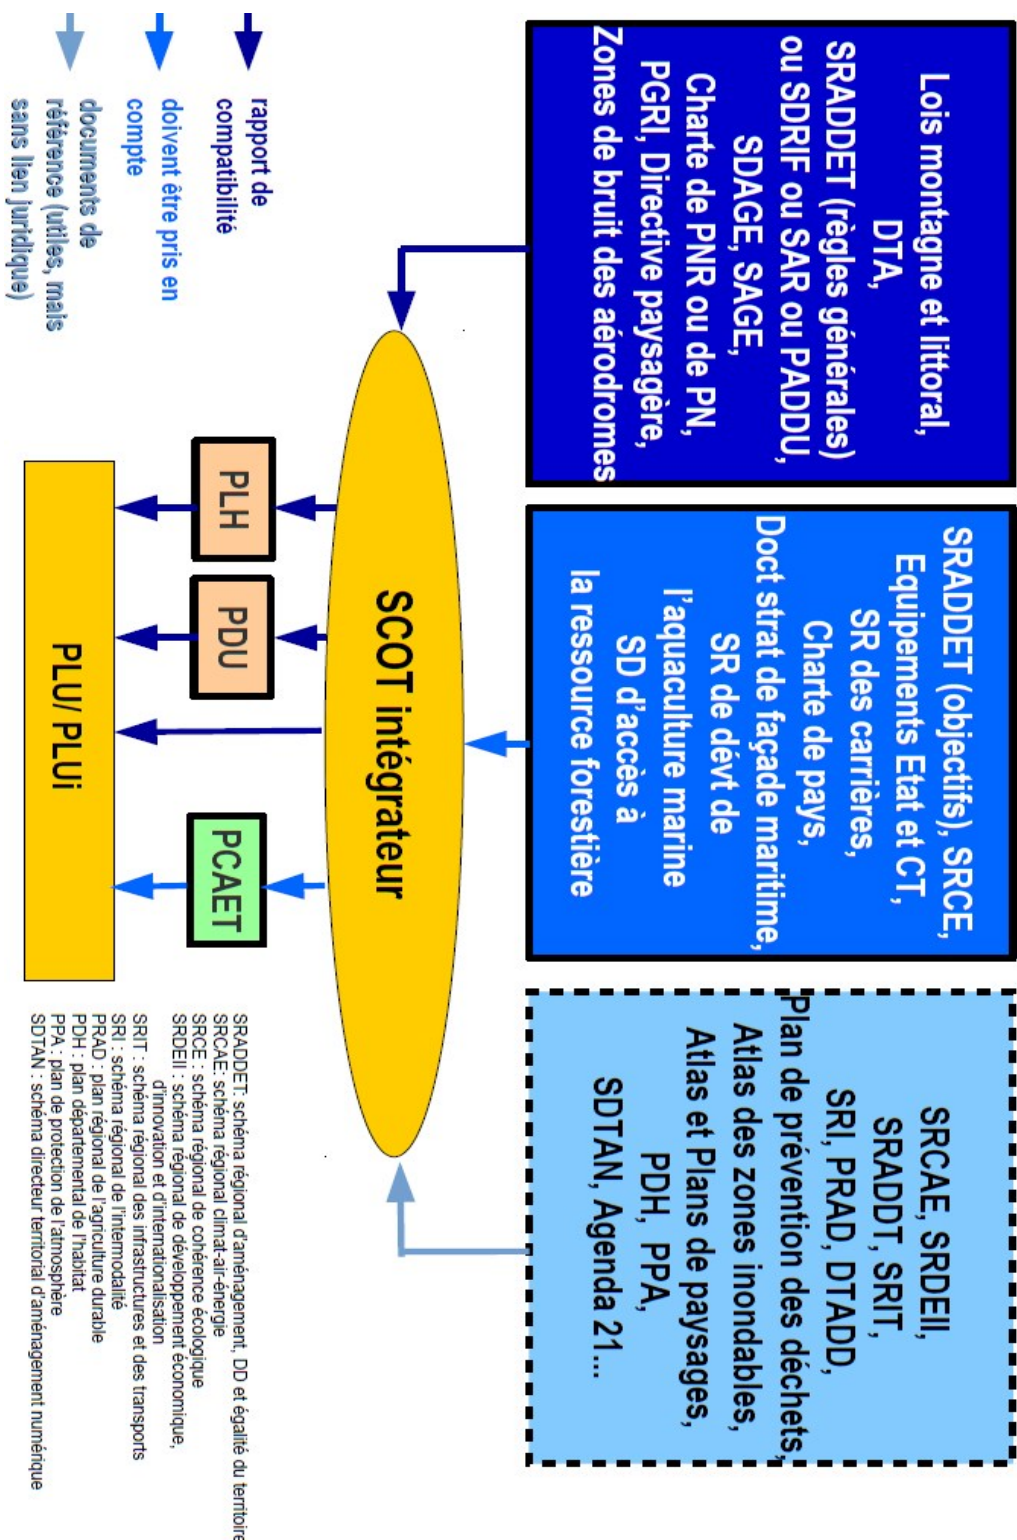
Lois montagne et littoral, DTA, SRADDET (règles générales) ou SDRIF ou SAR ou PADDU, SDAGE, SAGE, Charte de PNR ou de PN, PGRI, Directive paysagère, Zones de bruit des aérodromes

SRADDET (objectifs), SRCE, Equipements Etat et CT, SR des carrières, Charte de pays, Doct strat de façade maritime, SR de dévt de l'aquaculture marine SD d'accès à la ressource forestière

SRCAE, SRDEII, SRADDT, SRIT, SRI, PRAD, DTADD, Plan de prévention des déchets, Atlas des zones inondables, Atlas et Plans de paysages, PDH, PPA, SDTAN, Agenda 21...

rapport de compatibilité

doivent être pris en compte

documents de référence (utiles, mais sans lien juridique)

SCOT intégrateur

PLH

PDU

PCAET

PLU/ PLUi

SRADDET: schéma régional d'aménagement, DD et égalité du territoire
SRCAE: schéma régional climat-air-énergie
SRCE : schéma régional de cohérence écologique
SRDEII : schéma régional de développement économique, d'innovation et d'internationalisation
SRIT : schéma régional des infrastructures et des transports
SRI : schéma régional de l'intermodalité
PRAD : plan régional de l'agriculture durable
PDH : plan départemental de l'habitat
PPA : plan de protection de l'atmosphère
SDTAN : schéma directeur territorial d'aménagement numérique